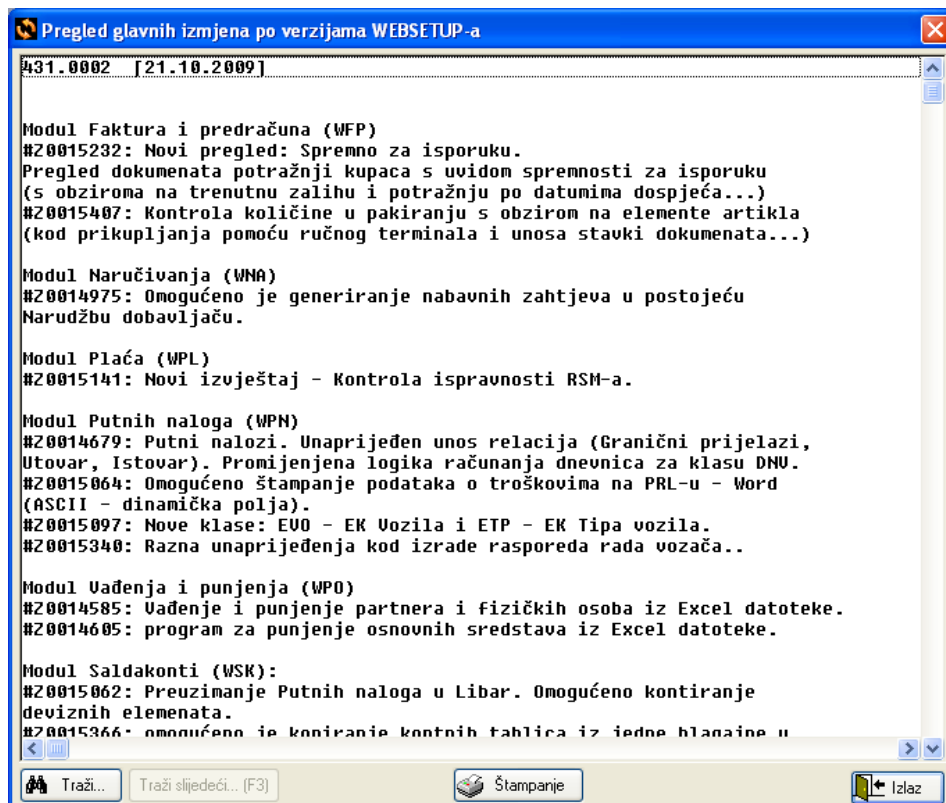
Pregled glavnih izmjena po verzijama WEBSETUP-a

431.0002 [21.10.2009]

Modul Faktura i predračuna (WFP)
#Z0015232: Novi pregled: Spremno za isporuku.
Pregled dokumenata potražnji kupaca s uvidom spremnosti za isporuku (s obzirom na trenutnu zalihu i potražnju po datumima dospjeća...)
#Z0015407: Kontrola količine u pakiranju s obzirom na elemente artikla (kod prikupljanja pomoću ručnog terminala i unosa stavki dokumenata...)

Modul Naručivanja (WNA)
#Z0014975: Omogućeno je generiranje nabavnih zahtjeva u postojeću Narudžbu dobavljaču.

Modul Plaća (WPL)
#Z0015141: Novi izvještaj - Kontrola ispravnosti RSM-a.

Modul Putnih naloga (WPN)
#Z0014679: Putni nalozi. Unaprijeđen unos relacija (Granični prijelazi, Utovar, Istovar). Promijenjena logika računanja dnevnica za klasu DNV.
#Z0015064: Omogućeno štampanje podataka o troškovima na PRL-u - Word (ASCII - dinamička polja).
#Z0015097: Nove klase: EVO - EK Vozila i ETP - EK Tipa vozila.
#Z0015340: Razna unaprijeđenja kod izrade rasporeda rada vozača..

Modul Vađenja i punjenja (WPO)
#Z0014585: Vađenje i punjenje partnera i fizičkih osoba iz Excel datoteke.
#Z0014605: program za punjenje osnovnih sredstava iz Excel datoteke.

Modul Saldakonti (WSK):
#Z0015062: Preuzimanje Putnih naloga u Libar. Omogućeno kontiranje deviznih elemenata.
#Z0015366: omogućeno je koniranje kontnih tablica iz jedne blagajne u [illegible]

Traži...
Traži slijedeći... (F3)
Štampanje
Izlaz